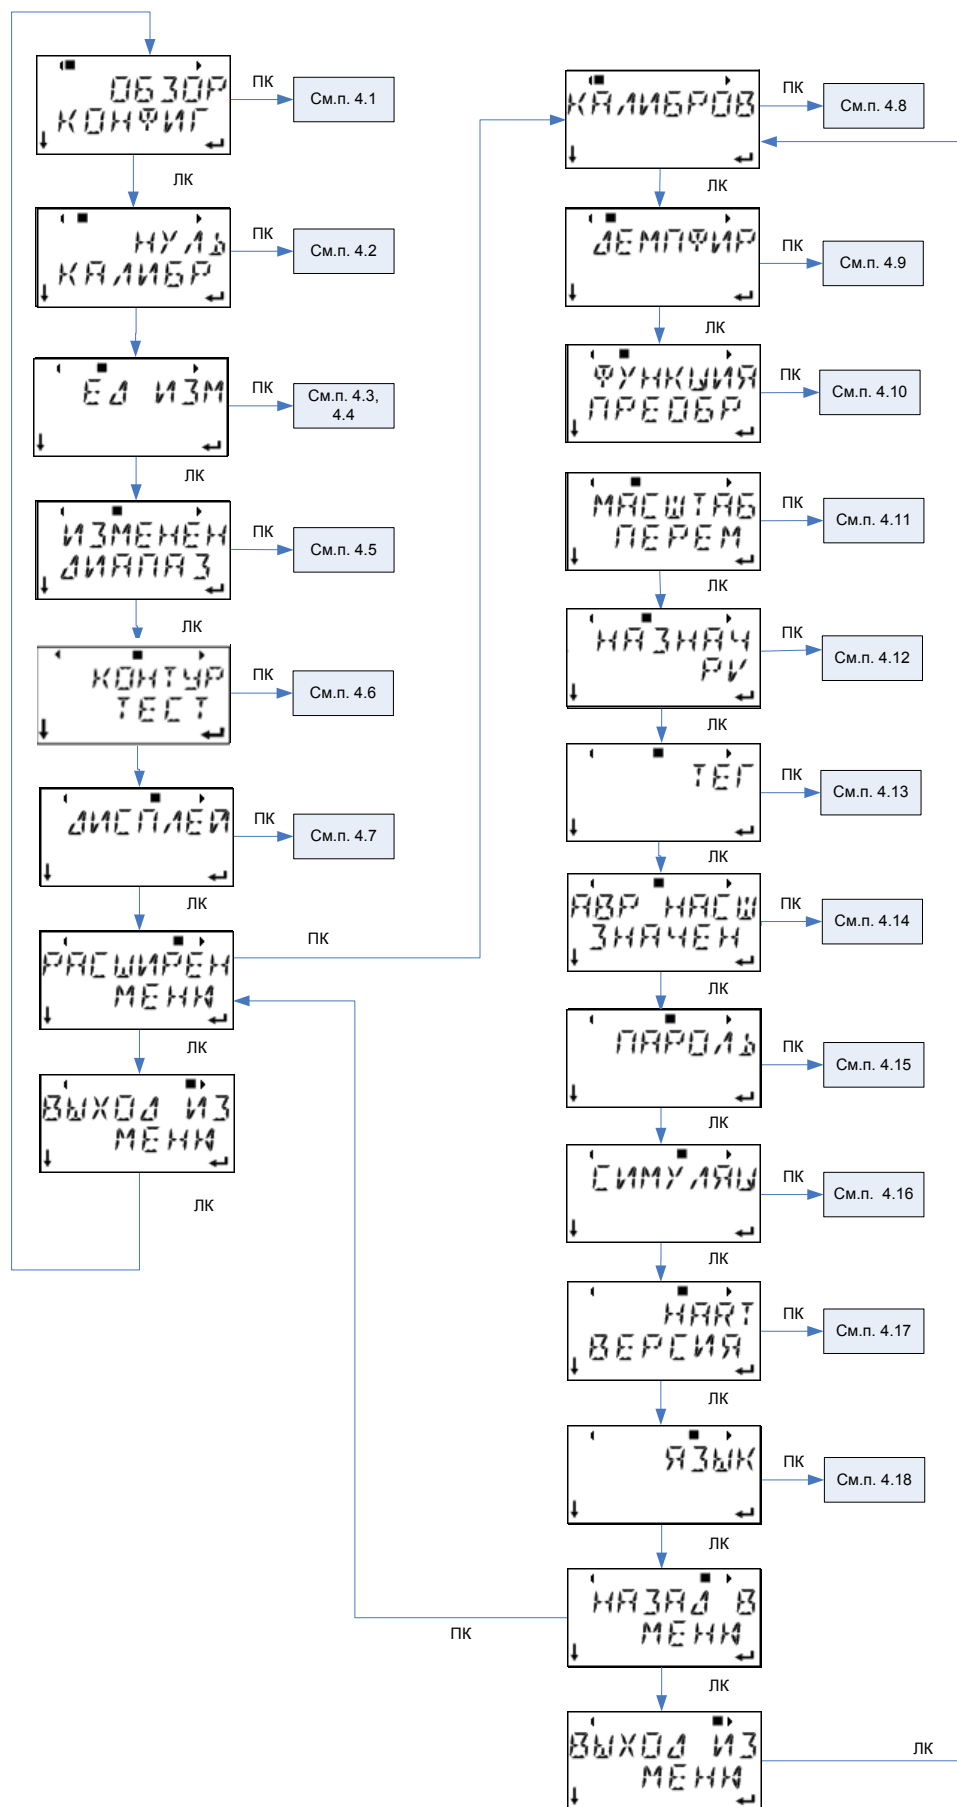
ОБЗОР
КОНФИГ
ПК
См.п. 4.1
ЛК
НУЛЬ
КАЛИБР
ПК
См.п. 4.2
ЕД ИЗМ
ПК
См.п. 4.3, 4.4
ЛК
ИЗМЕНЕН
ДИАПАЗ
ПК
См.п. 4.5
ЛК
КОНТУР
ТЕСТ
ПК
См.п. 4.6
ДИСПЛЕЙ
ПК
См.п. 4.7
ЛК
РАСШИРЕН
МЕНЮ
ПК
ЛК
ВЫХОД ИЗ
МЕНЮ
ЛК

КАЛИБРОВ
ПК
См.п. 4.8
ЛК
ДЕМПФИР
ПК
См.п. 4.9
ЛК
ФУНКЦИЯ
ПРЕОБР
ПК
См.п. 4.10
МАСШТАБ
ПЕРЕМ
ПК
См.п. 4.11
ЛК
НАЗНАЧ
PV
ПК
См.п. 4.12
ЛК
ТЕГ
ПК
См.п. 4.13
ЛК
АВР НАСШ
ЗНАЧЕН
ПК
См.п. 4.14
ЛК
ПАРОЛЬ
ПК
См.п. 4.15
ЛК
СИМУЛЯЦ
ПК
См.п. 4.16
ЛК
HART
ВЕРСИЯ
ПК
См.п. 4.17
ЛК
ЯЗЫК
ПК
См.п. 4.18
ЛК
НАЗАД В
МЕНЮ
ПК
ЛК
ВЫХОД ИЗ
МЕНЮ
ЛК